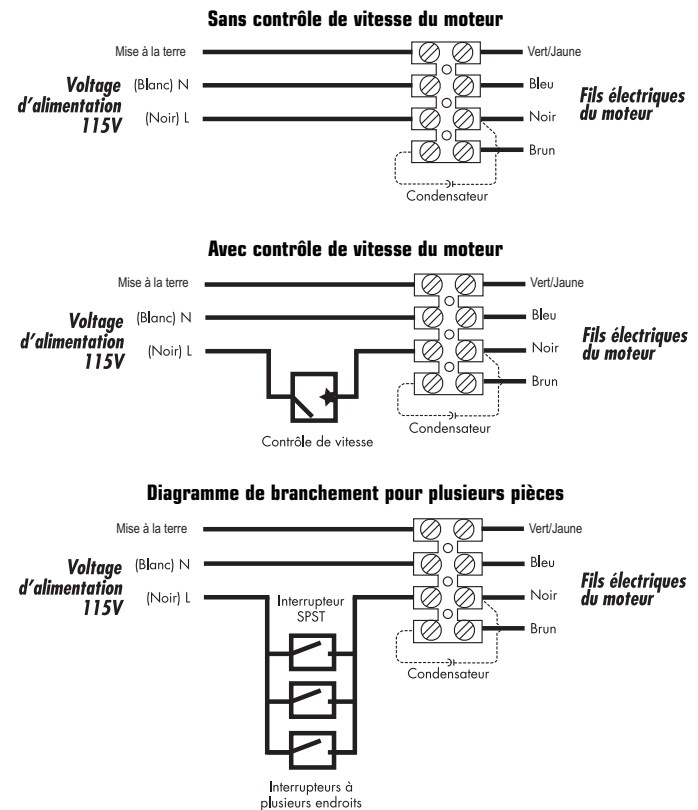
Sans contrôle de vitesse du moteur

Mise à la terre
Voltage d'alimentation 115V
(Blanc) N
(Noir) L
Vert/Jaune
Bleu
Noir
Brun
Fils électriques du moteur
Condensateur

Avec contrôle de vitesse du moteur

Mise à la terre
Voltage d'alimentation 115V
(Blanc) N
(Noir) L
Contrôle de vitesse
Vert/Jaune
Bleu
Noir
Brun
Fils électriques du moteur
Condensateur

Diagramme de branchement pour plusieurs pièces

Mise à la terre
Voltage d'alimentation 115V
(Blanc) N
(Noir) L
Interrupteur SPST
Interrupteurs à plusieurs endroits
Vert/Jaune
Bleu
Noir
Brun
Fils électriques du moteur
Condensateur